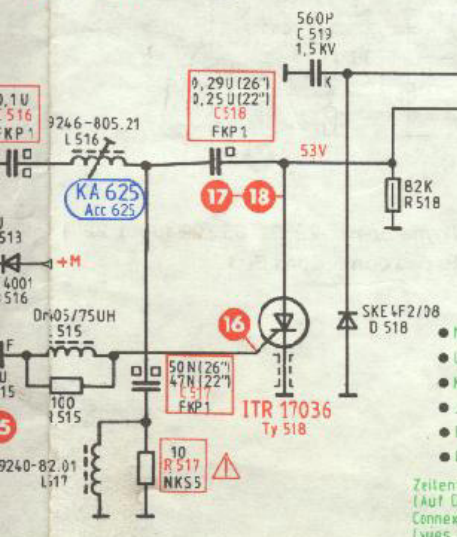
560P
C 519
1,5 KV

0,1 U
C 516
FKP 1

9246-805.21
L 516

0,29 U (26")
0,25 U (22")
C 518
FKP 1

53V

KA 625
Acc 625

17
18

82K
R 518

U
513

4001
516

+M

Dr05/75UH
L 515

F

15

100
R 515

16

SKE 4F2/08
D 518

50N (26")
47N (22")
C 517
FKP 1

ITR 17036
Ty 518

5

9240-82.01
L 517

10
R 517
NKS 5

Zeiten
(Auf D
Connex
Lynes